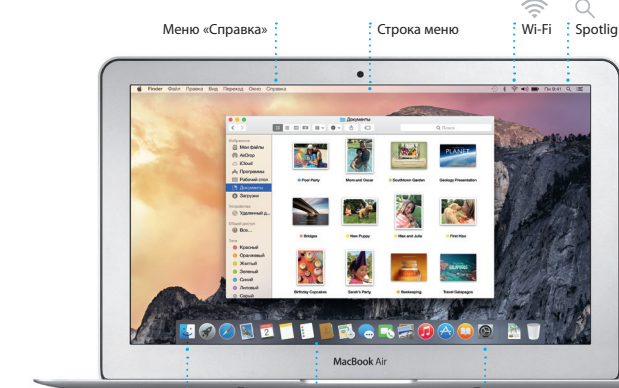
Меню «Справка»
Строка меню
Wi-Fi
Spotlig

Finder Файл Правка Вид Переход Окно Справка
Пт 9:41

Документы
Поиск

Избранное
Мои файлы
AirDrop
iCloud
Программы
Рабочий стол
Документы
Загрузки
Устройства
Удаленный д...
Общий доступ
Все...
Теги
Красный
Оранжевый
Желтый
Зеленый
Синий
Лиловый
Серый

PLANET
Pool Party
Mom and Oscar
Southborn Garden
Geology Presentation
Bridges
New Puppy
Mae and Julie
First Kiss
Birthday Cupcakes
Sarah's Party
Beekeeping
Travel Galapagos

2

MacBook Air